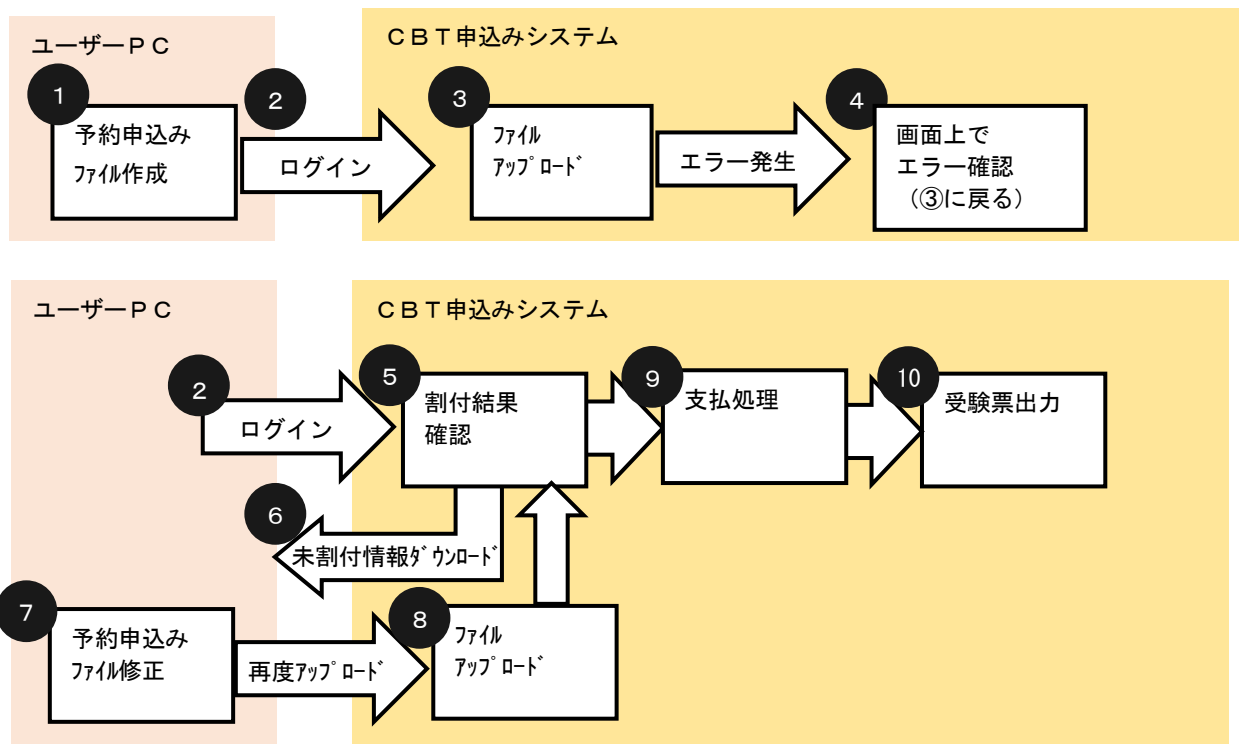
ユーザーＰＣ

ＣＢＴ申込みシステム

1
予約申込み
ﾌｧｲﾙ作成

2
ログイン

3
ﾌｧｲﾙ
ｱｯﾌﾟﾛｰﾄﾞ

エラー発生

4
画面上で
エラー確認
（③に戻る）

ユーザーＰＣ

ＣＢＴ申込みシステム

2
ログイン

5
割付結果
確認

9
支払処理

10
受験票出力

6
未割付情報ﾀﾞｳﾝﾛｰﾄﾞ

7
予約申込み
ﾌｧｲﾙ修正

再度ｱｯﾌﾟﾛｰﾄﾞ

8
ﾌｧｲﾙ
ｱｯﾌﾟﾛｰﾄﾞ